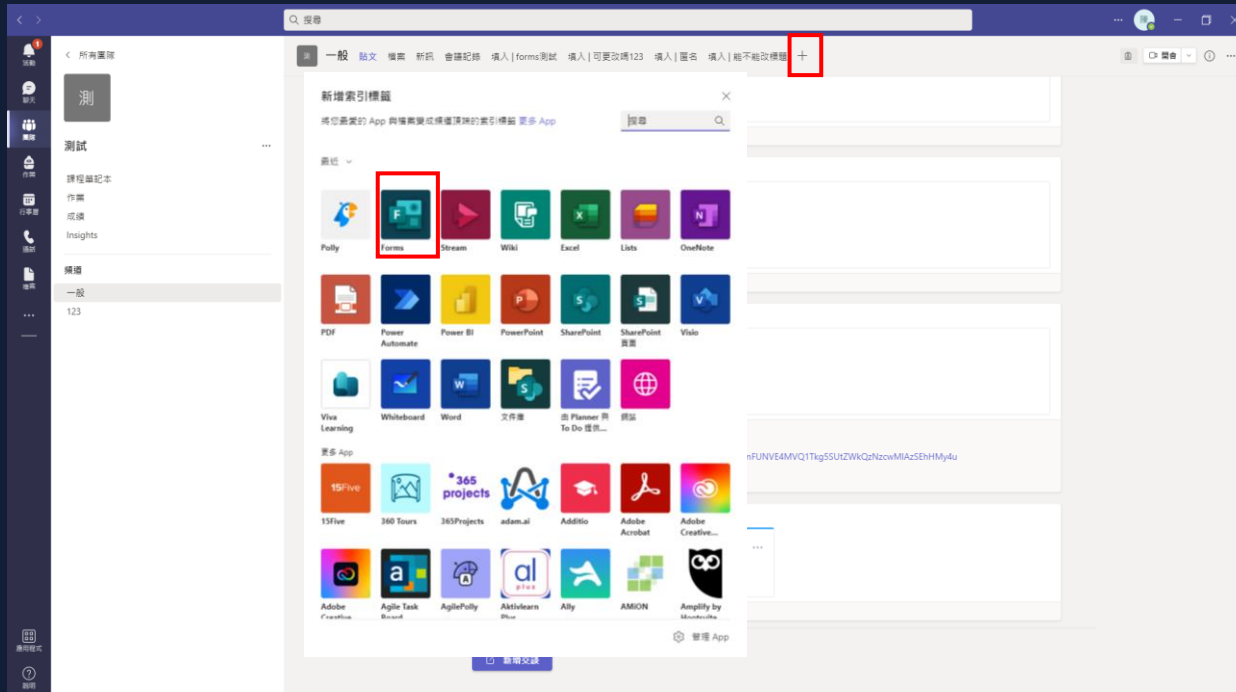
搜尋

活動
聊天
團隊
作業
行事曆
通話
檔案
...
應用程式
說明

< 所有團隊

測

測試 ...

課程筆記本
作業
成績
Insights

頻道
一般
123

測 一般 貼文 檔案 新訊 會議記錄 填入 | forms測試 填入 | 可更改碼123 填入 | 匿名 填入 | 能不能改標題 +

開會

新增索引標籤

將您最愛的 App 與檔案變成頻道頂端的索引標籤 更多 App

搜尋

最近

Polly
Forms
Stream
Wiki
Excel
Lists
OneNote
PDF
Power Automate
Power BI
PowerPoint
SharePoint
SharePoint 頁面
Visio
Viva Learning
Whiteboard
Word
文件庫
由 Planner 與 To Do 提供...
網站

更多 App

15Five
360 Tours
365Projects
adam.ai
Additio
Adobe Acrobat
Adobe Creative...
Adobe Creative
Agile Task Board
AgilePolly
Aktivlearn Plus
Ally
AMiON
Amplify by Hootsuite

管理 App

nFUNVE4MVQ1TkgSSUtZWkQzNzcwMlAzSEhHMy4u

新增交談